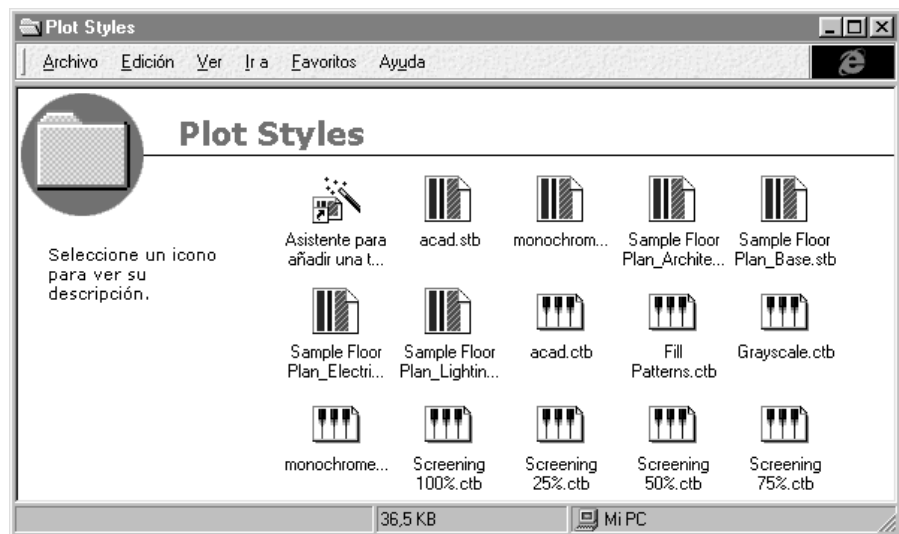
Plot Styles

Archivo Edición Ver Ir a Favoritos Ayuda

Plot Styles

Seleccione un icono para ver su descripción.

Asistente para añadir una t...
acad.stb
monochrom...
Sample Floor Plan_Archite...
Sample Floor Plan_Base.stb
Sample Floor Plan_Electri...
Sample Floor Plan_Lightin...
acad.ctb
Fill Patterns.ctb
Grayscale.ctb
monochrome...
Screening 100%.ctb
Screening 25%.ctb
Screening 50%.ctb
Screening 75%.ctb

36,5 KB
Mi PC